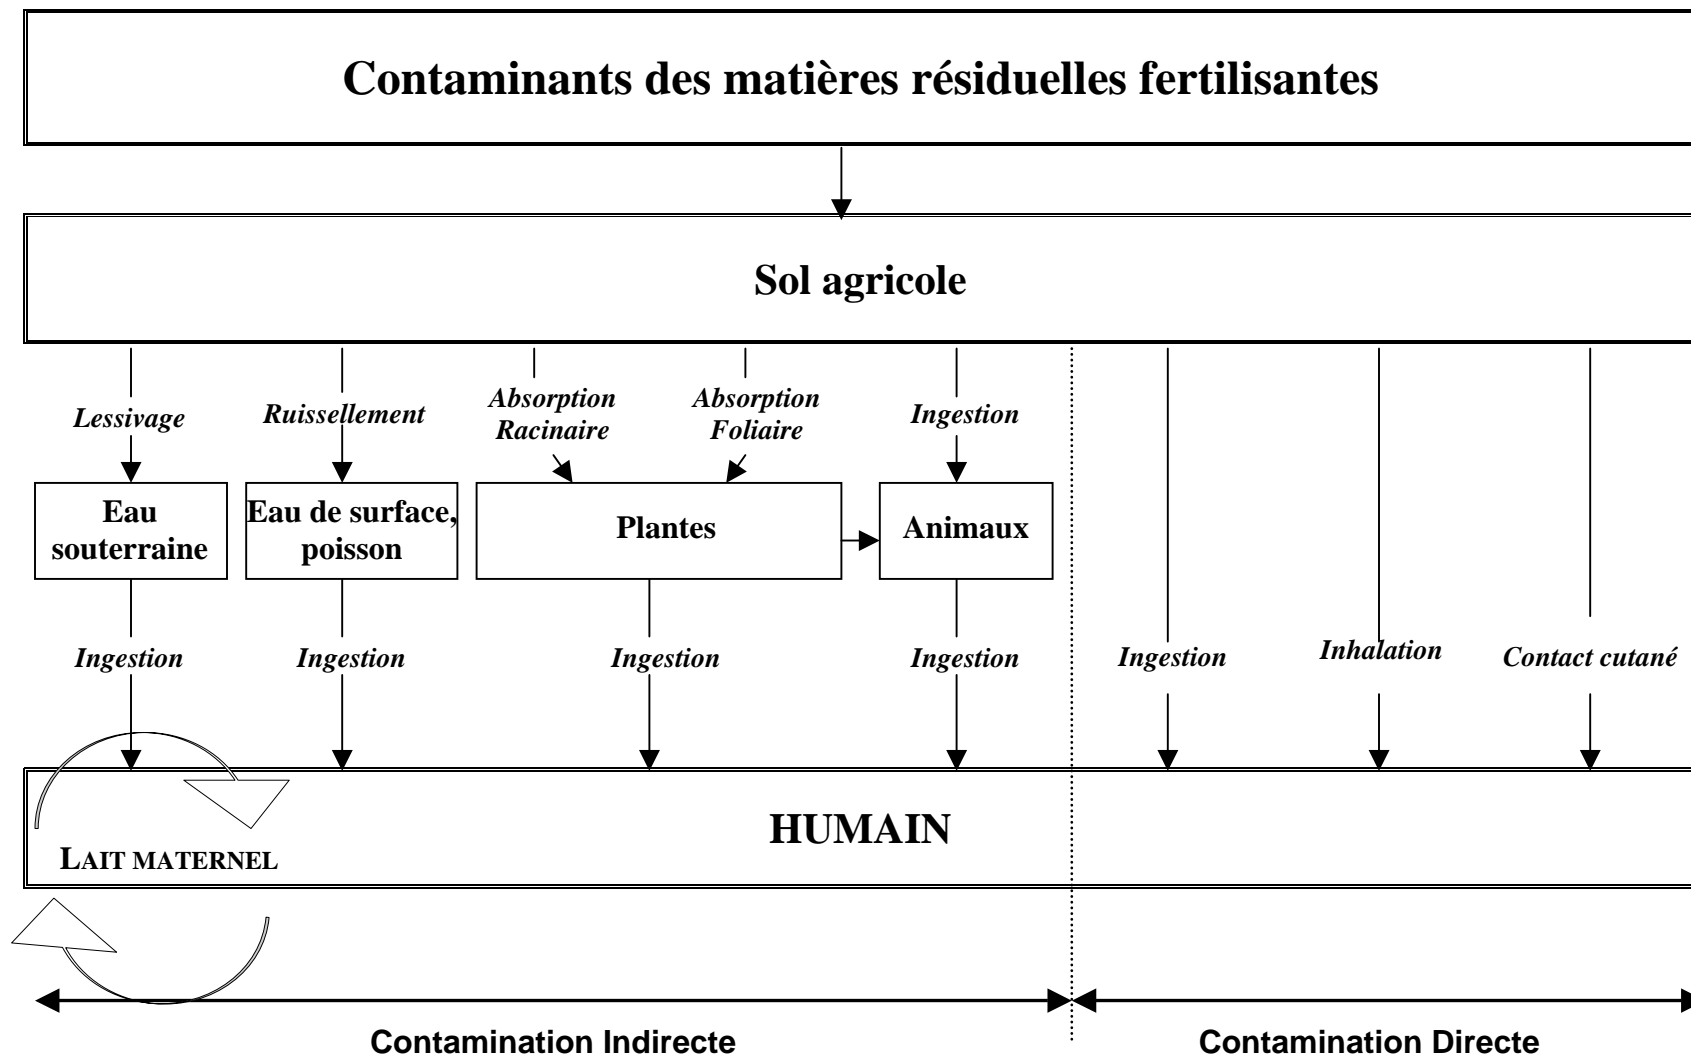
Contaminants des matières résiduelles fertilisantes

Sol agricole

Lessivage

Ruissellement

Absorption Racinaire

Absorption Foliaire

Ingestion

Eau souterraine

Eau de surface, poisson

Plantes

Animaux

Ingestion

Ingestion

Ingestion

Ingestion

Ingestion

Inhalation

Contact cutané

HUMAIN

LAIT MATERNEL

Contamination Indirecte

Contamination Directe